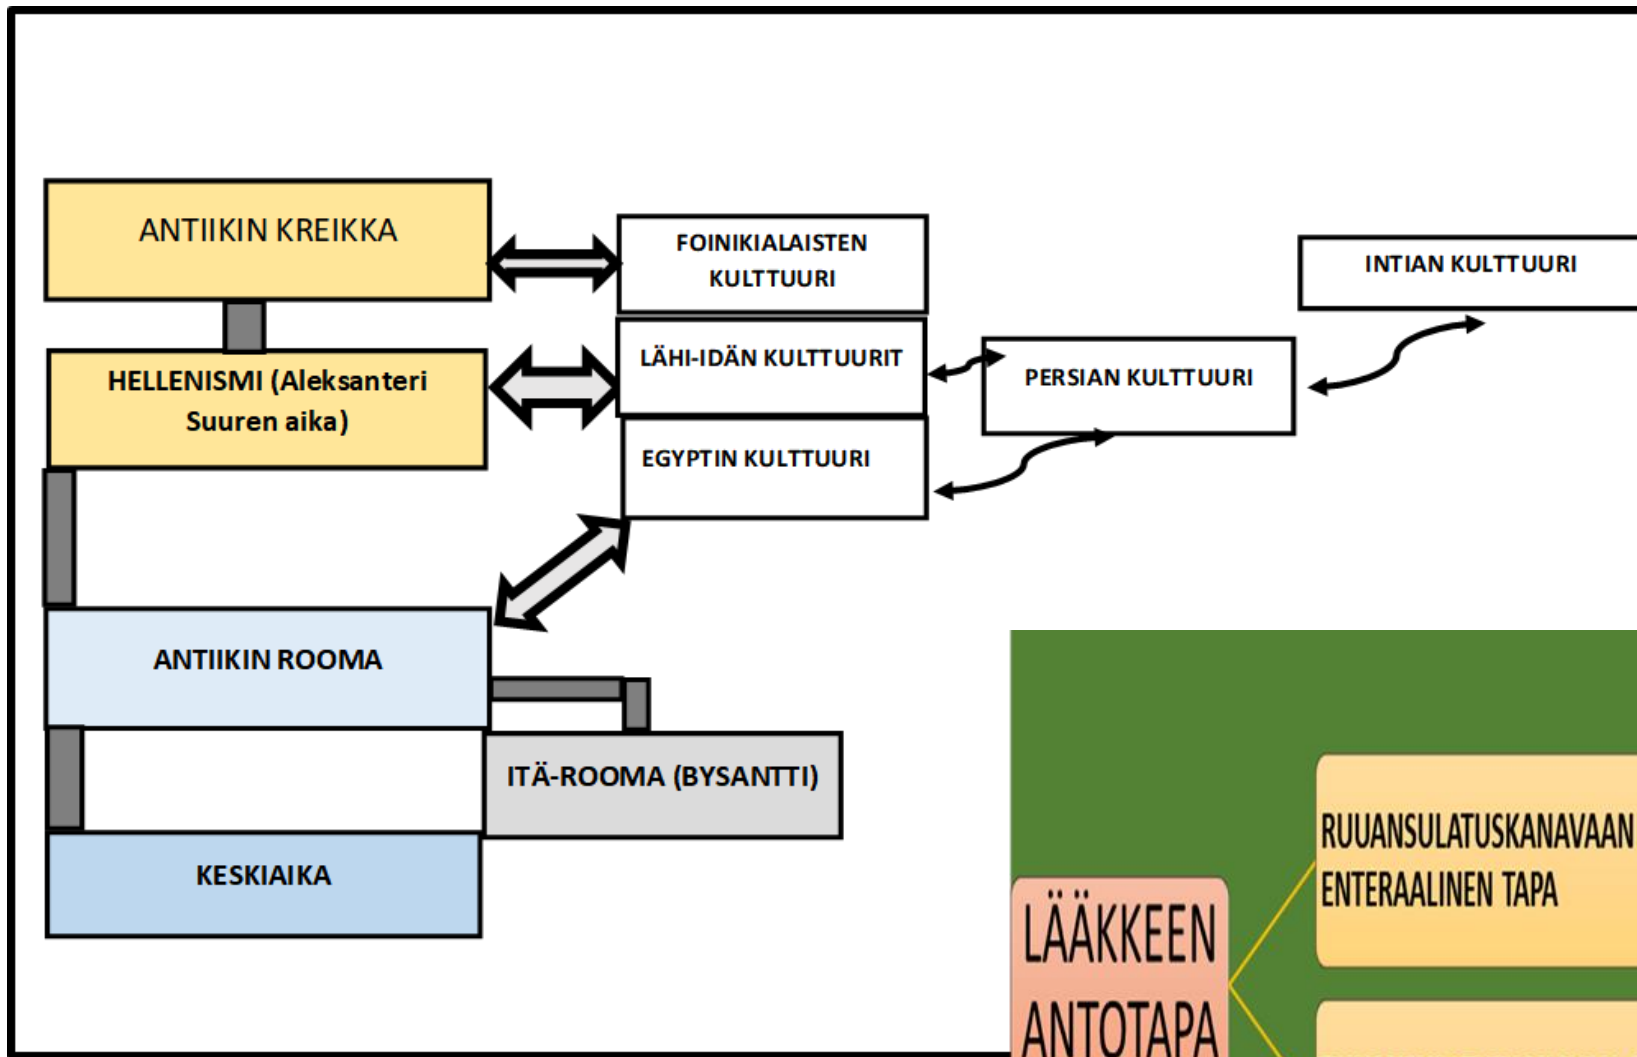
ANTIIKIN KREIKKA

FOINIKIALAISTEN KULTTUURI

INTIAN KULTTUURI

HELLENISMI (Aleksanteri Suuren aika)

LÄHI-IDÄN KULTTUURIT

PERSIAN KULTTUURI

EGYPTIN KULTTUURI

ANTIIKIN ROOMA

ITÄ-ROOMA (BYSANTTI)

KESKIAIKA

LÄÄKKEEN ANTOTAPA

RUUANSULATUSKANAVAAN ENTERAALINEN TAPA